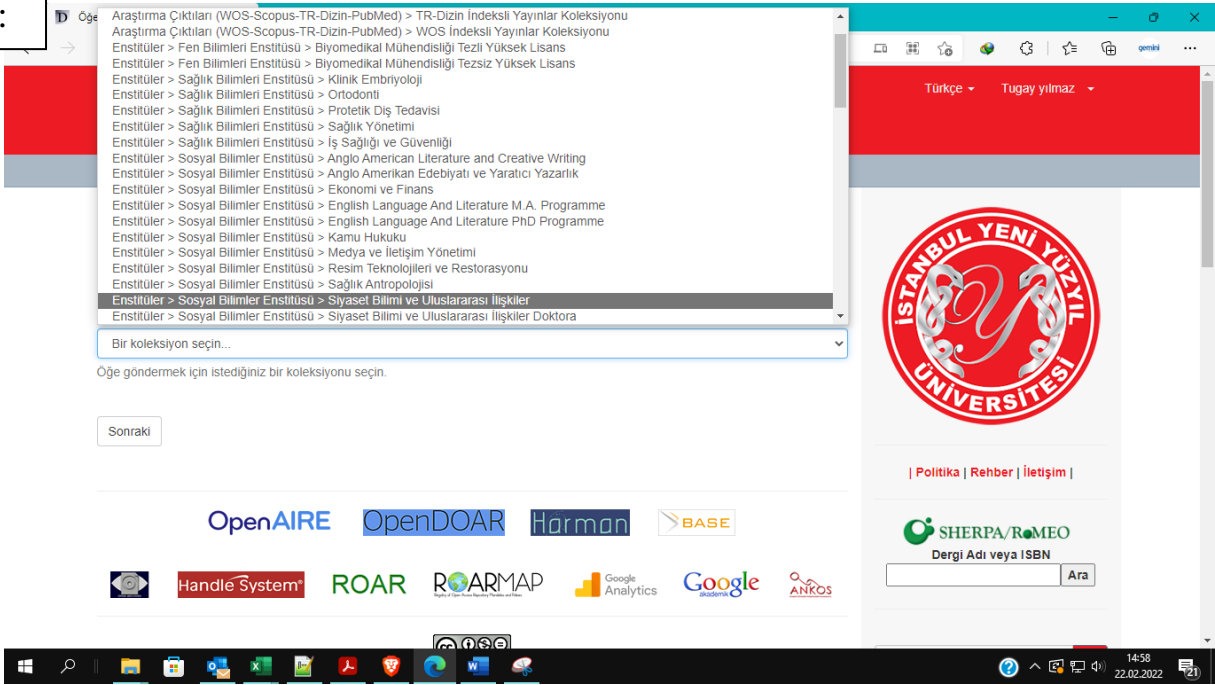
:

Öğe

Araştırma Çıktıları (WOS-Scopus-TR-Dizin-PubMed) > TR-Dizin İndeksli Yayınlar Koleksiyonu
Araştırma Çıktıları (WOS-Scopus-TR-Dizin-PubMed) > WOS İndeksli Yayınlar Koleksiyonu
Enstitüler > Fen Bilimleri Enstitüsü > Biyomedikal Mühendisliği Tezli Yüksek Lisans
Enstitüler > Fen Bilimleri Enstitüsü > Biyomedikal Mühendisliği Tezsiz Yüksek Lisans
Enstitüler > Sağlık Bilimleri Enstitüsü > Klinik Embriyoloji
Enstitüler > Sağlık Bilimleri Enstitüsü > Ortodonti
Enstitüler > Sağlık Bilimleri Enstitüsü > Protetik Diş Tedavisi
Enstitüler > Sağlık Bilimleri Enstitüsü > Sağlık Yönetimi
Enstitüler > Sağlık Bilimleri Enstitüsü > İş Sağlığı ve Güvenliği
Enstitüler > Sosyal Bilimler Enstitüsü > Anglo American Literature and Creative Writing
Enstitüler > Sosyal Bilimler Enstitüsü > Anglo Amerikan Edebiyatı ve Yaratıcı Yazarlık
Enstitüler > Sosyal Bilimler Enstitüsü > Ekonomi ve Finans
Enstitüler > Sosyal Bilimler Enstitüsü > English Language And Literature M.A. Programme
Enstitüler > Sosyal Bilimler Enstitüsü > English Language And Literature PhD Programme
Enstitüler > Sosyal Bilimler Enstitüsü > Kamu Hukuku
Enstitüler > Sosyal Bilimler Enstitüsü > Medya ve İletişim Yönetimi
Enstitüler > Sosyal Bilimler Enstitüsü > Resim Teknolojileri ve Restorasyonu
Enstitüler > Sosyal Bilimler Enstitüsü > Sağlık Antropolojisi
Enstitüler > Sosyal Bilimler Enstitüsü > Siyaset Bilimi ve Uluslararası İlişkiler
Enstitüler > Sosyal Bilimler Enstitüsü > Siyaset Bilimi ve Uluslararası İlişkiler Doktora

gemini

Türkçe ▾ Tugay yılmaz ▾

Bir koleksiyon seçin...

Öğe göndermek için istediğiniz bir koleksiyonu seçin.

Sonraki

İSTANBUL YENİ YÜZYIL ÜNİVERSİTESİ

| Politika | Rehber | İletişim |

SHERPA/RoMEO
Dergi Adı veya ISBN
Ara

OpenAIRE OpenDOAR Harman BASE

Handle System ROAR ROARMAP Google Analytics Google akademik ANKOS

14:58
22.02.2022
21